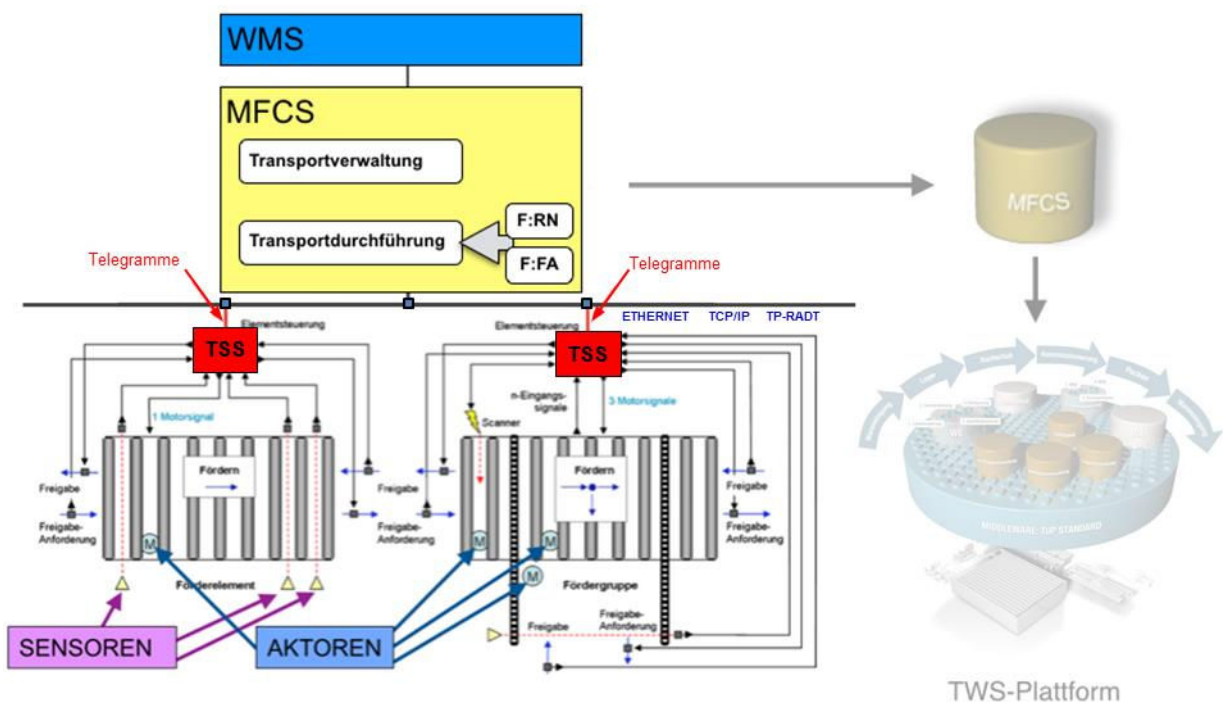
WMS

MFCS

Transportverwaltung

Transportdurchführung

F:RN

F:FA

Telegramme

Telegramme

Elementsteuerung

TSS

1 Motorsignal

Fördern

Freigabe

Freigabe-Anforderung

Freigabe

Freigabe-Anforderung

M

Förderelement

Elementsteuerung

ETHERNET TCP/IP TP-RADT

TSS

n-Eingangssignale

3 Motorsignale

Scanner

Fördern

Freigabe

Freigabe-Anforderung

Freigabe

Freigabe-Anforderung

M

M

M

Fördergruppe

Freigabe

Freigabe-Anforderung

SENSOREN

AKTOREN

MFCS

MIDDLEWARE: TUP STANDARD

TWS-Plattform